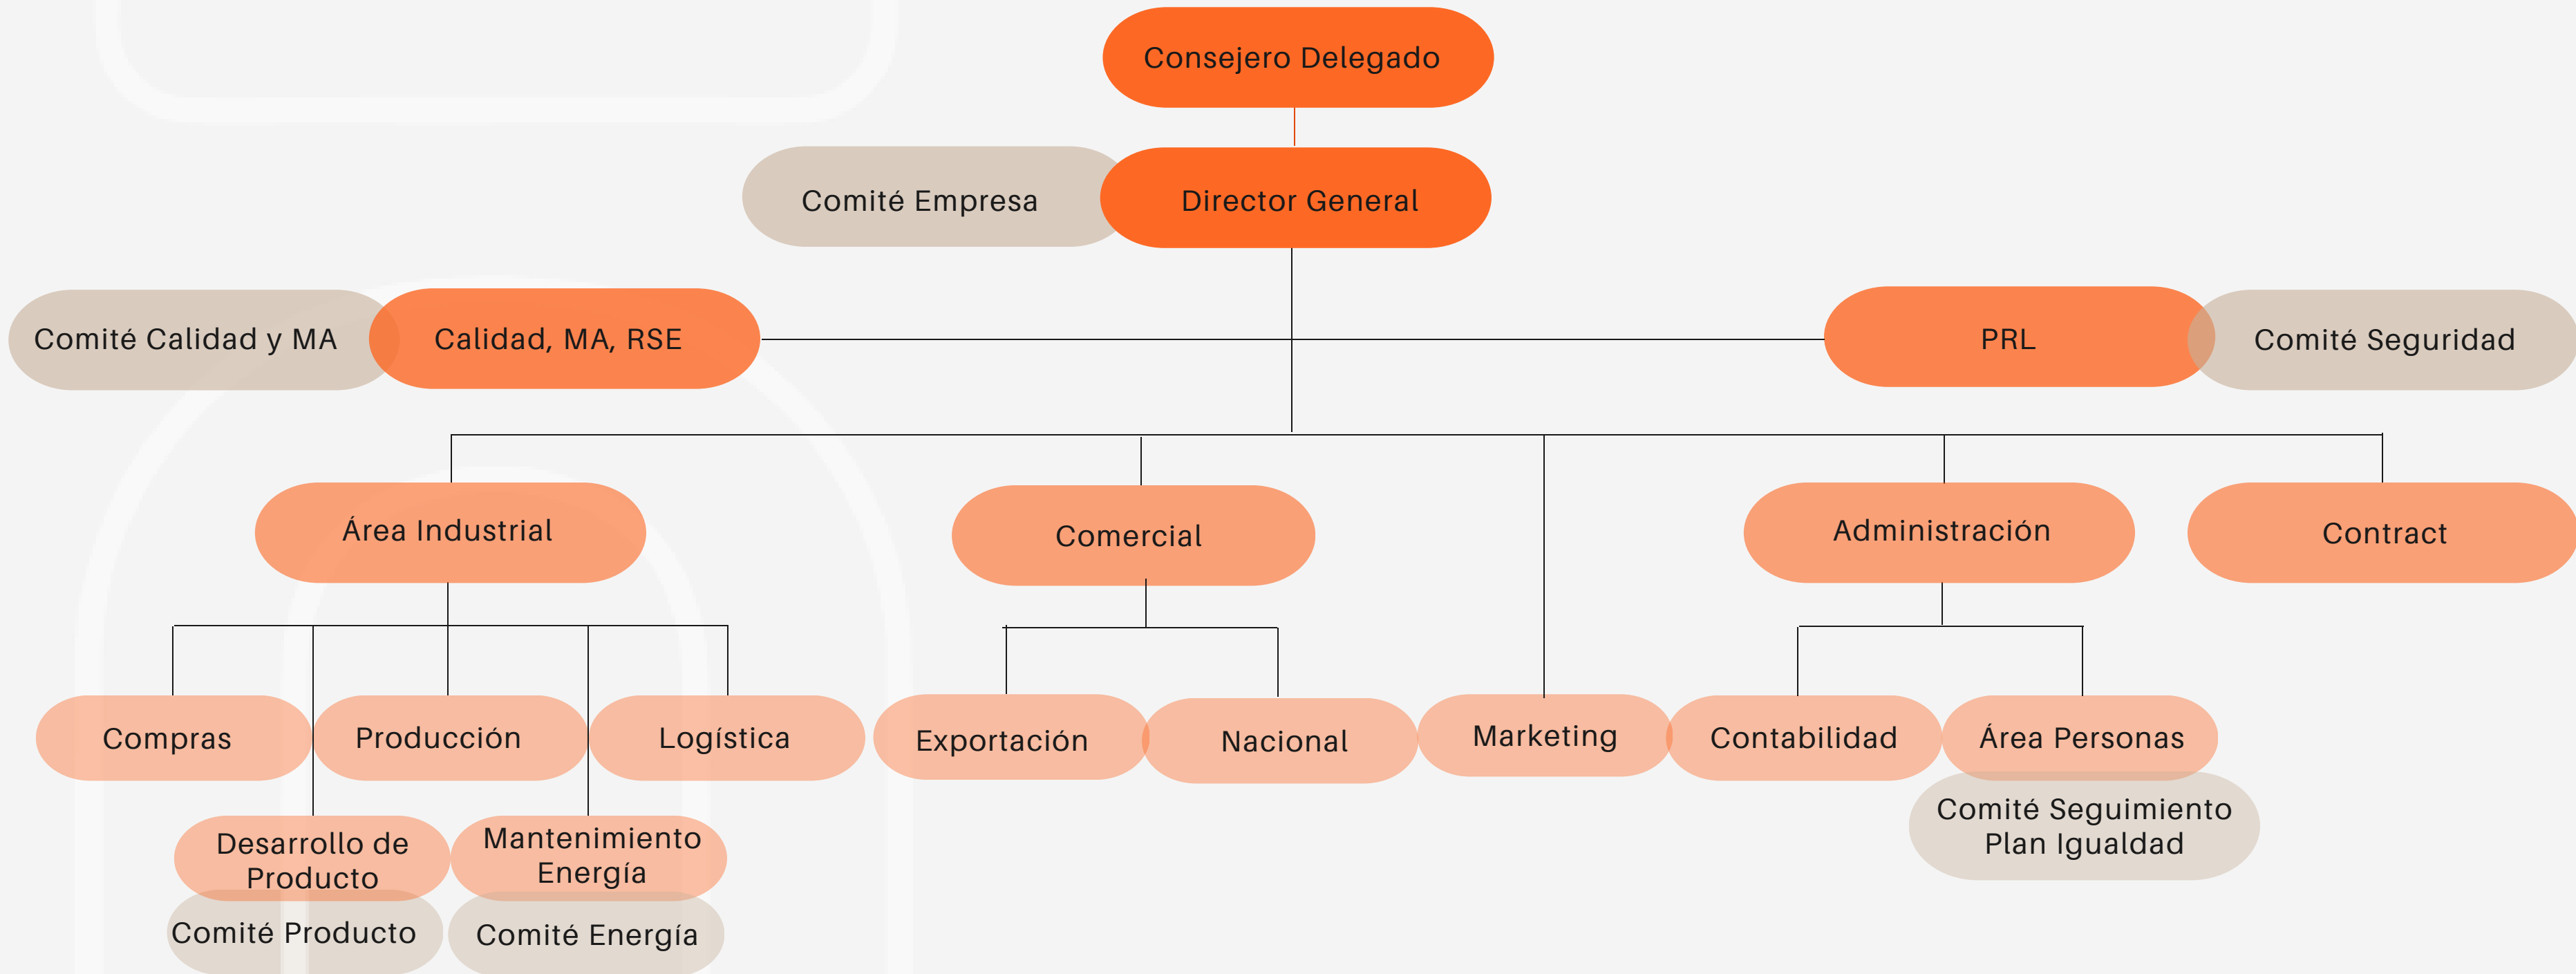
Consejero Delegado

Comité Empresa

Director General

Comité Calidad y MA

Calidad, MA, RSE

PRL

Comité Seguridad

Área Industrial

Comercial

Administración

Contract

Compras

Producción

Logística

Exportación

Nacional

Marketing

Contabilidad

Área Personas

Desarrollo de Producto

Mantenimiento Energía

Comité Seguimiento Plan Igualdad

Comité Producto

Comité Energía